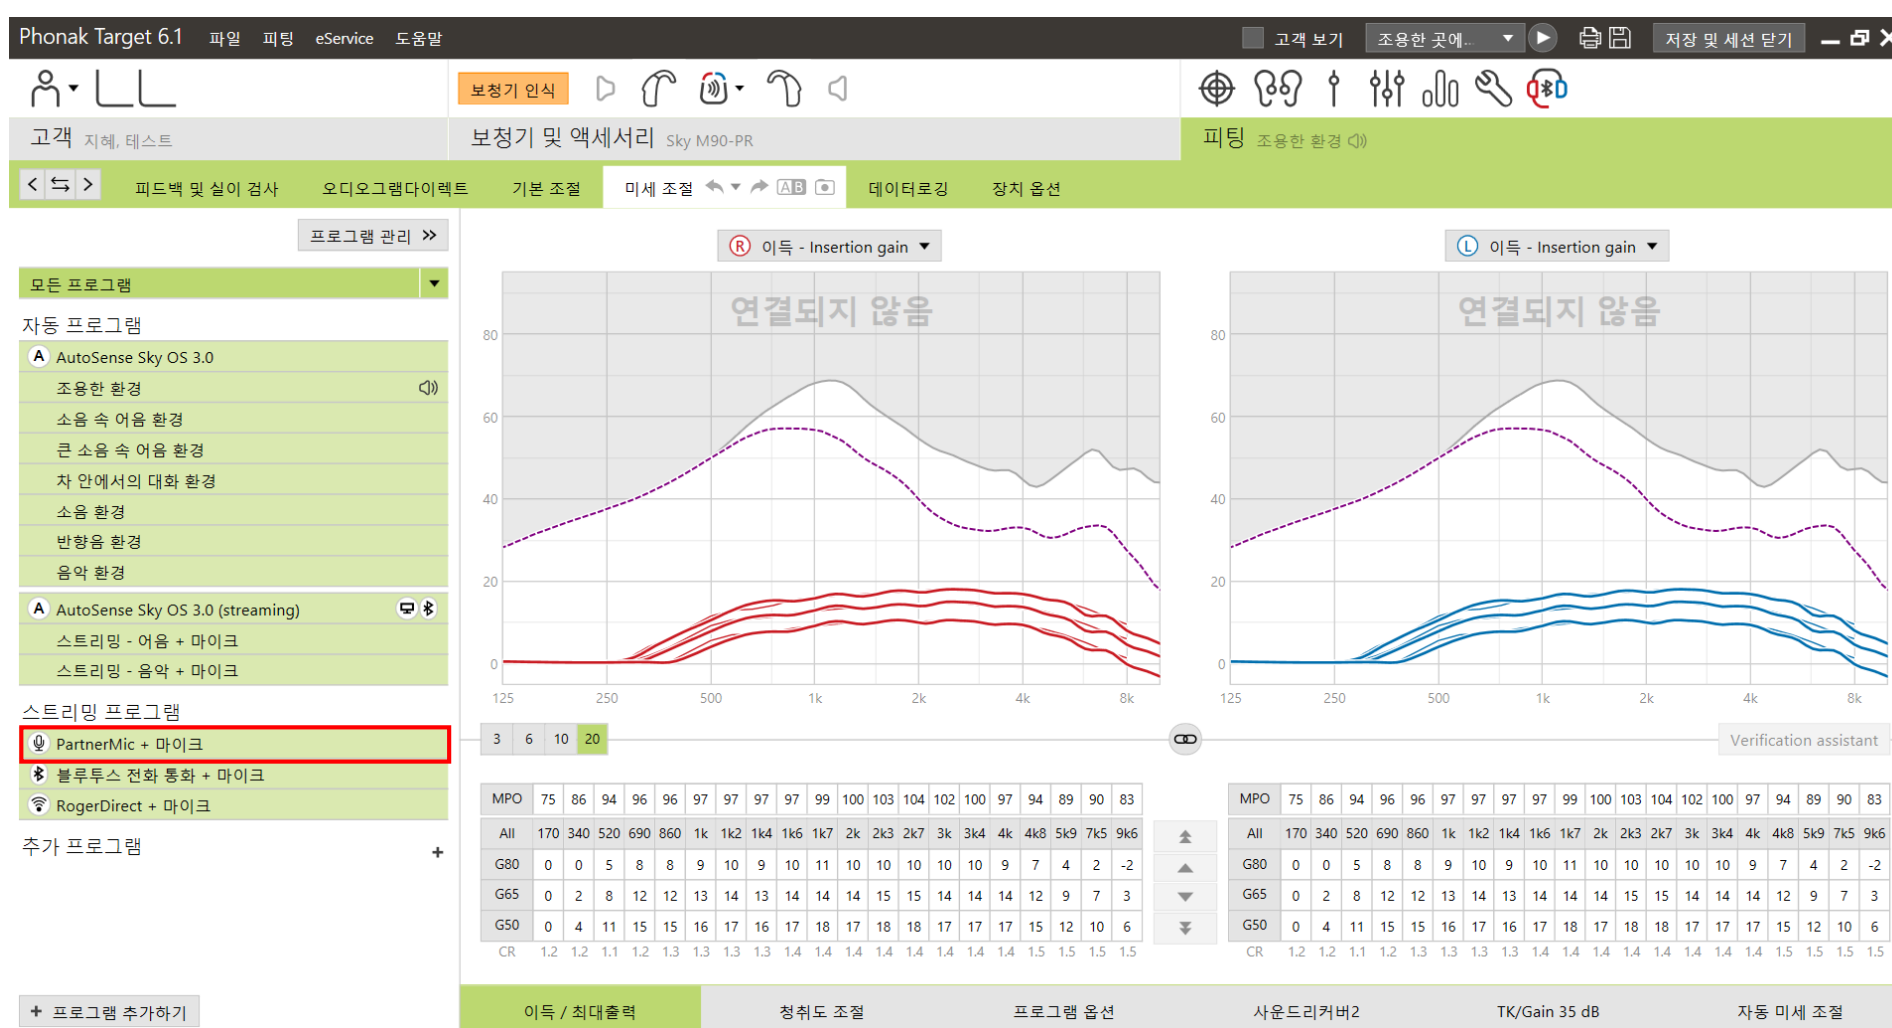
Phonak Target 6.1 파일 피팅 eService 도움말

고객 보기 조용한 곳에... 저장 및 세션 닫기

보청기 인식

고객 지혜, 테스트

보청기 및 액세서리 Sky M90-PR

피팅 조용한 환경

피드백 및 실이 검사 오디오그램다이렉트 기본 조절 미세 조절 데이터로깅 장치 옵션

프로그램 관리 »

모든 프로그램

자동 프로그램

AutoSense Sky OS 3.0

조용한 환경

소음 속 어음 환경

큰 소음 속 어음 환경

차 안에서의 대화 환경

소음 환경

반향음 환경

음악 환경

AutoSense Sky OS 3.0 (streaming)

스트리밍 - 어음 + 마이크

스트리밍 - 음악 + 마이크

스트리밍 프로그램

PartnerMic + 마이크

블루투스 전화 통화 + 마이크

RogerDirect + 마이크

추가 프로그램 +

+ 프로그램 추가하기

R 이득 - Insertion gain

L 이득 - Insertion gain

연결되지 않음

연결되지 않음

80 60 40 20 0

125 250 500 1k 2k 4k 8k

3 6 10 20

Verification assistant

| MPO | 75 | 86 | 94 | 96 | 96 | 97 | 97 | 97 | 97 | 99 | 100 | 103 | 104 | 102 | 100 | 97 | 94 | 89 | 90 | 83 |
|---|---|---|---|---|---|---|---|---|---|---|---|---|---|---|---|---|---|---|---|---|
| All | 170 | 340 | 520 | 690 | 860 | 1k | 1k2 | 1k4 | 1k6 | 1k7 | 2k | 2k3 | 2k7 | 3k | 3k4 | 4k | 4k8 | 5k9 | 7k5 | 9k6 |
| G80 | 0 | 0 | 5 | 8 | 8 | 9 | 10 | 9 | 10 | 11 | 10 | 10 | 10 | 10 | 10 | 9 | 7 | 4 | 2 | -2 |
| G65 | 0 | 2 | 8 | 12 | 12 | 13 | 14 | 13 | 14 | 14 | 14 | 15 | 15 | 14 | 14 | 14 | 12 | 9 | 7 | 3 |
| G50 | 0 | 4 | 11 | 15 | 15 | 16 | 17 | 16 | 17 | 18 | 17 | 18 | 18 | 17 | 17 | 17 | 15 | 12 | 10 | 6 |
| CR | 1.2 | 1.2 | 1.1 | 1.2 | 1.3 | 1.3 | 1.3 | 1.3 | 1.4 | 1.4 | 1.4 | 1.4 | 1.4 | 1.4 | 1.4 | 1.4 | 1.5 | 1.5 | 1.5 | 1.5 |

| MPO | 75 | 86 | 94 | 96 | 96 | 97 | 97 | 97 | 97 | 99 | 100 | 103 | 104 | 102 | 100 | 97 | 94 | 89 | 90 | 83 |
|---|---|---|---|---|---|---|---|---|---|---|---|---|---|---|---|---|---|---|---|---|
| All | 170 | 340 | 520 | 690 | 860 | 1k | 1k2 | 1k4 | 1k6 | 1k7 | 2k | 2k3 | 2k7 | 3k | 3k4 | 4k | 4k8 | 5k9 | 7k5 | 9k6 |
| G80 | 0 | 0 | 5 | 8 | 8 | 9 | 10 | 9 | 10 | 11 | 10 | 10 | 10 | 10 | 10 | 9 | 7 | 4 | 2 | -2 |
| G65 | 0 | 2 | 8 | 12 | 12 | 13 | 14 | 13 | 14 | 14 | 14 | 15 | 15 | 14 | 14 | 14 | 12 | 9 | 7 | 3 |
| G50 | 0 | 4 | 11 | 15 | 15 | 16 | 17 | 16 | 17 | 18 | 17 | 18 | 18 | 17 | 17 | 17 | 15 | 12 | 10 | 6 |
| CR | 1.2 | 1.2 | 1.1 | 1.2 | 1.3 | 1.3 | 1.3 | 1.3 | 1.4 | 1.4 | 1.4 | 1.4 | 1.4 | 1.4 | 1.4 | 1.4 | 1.5 | 1.5 | 1.5 | 1.5 |

이득 / 최대출력 청취도 조절 프로그램 옵션 사운드리커버2 TK/Gain 35 dB 자동 미세 조절